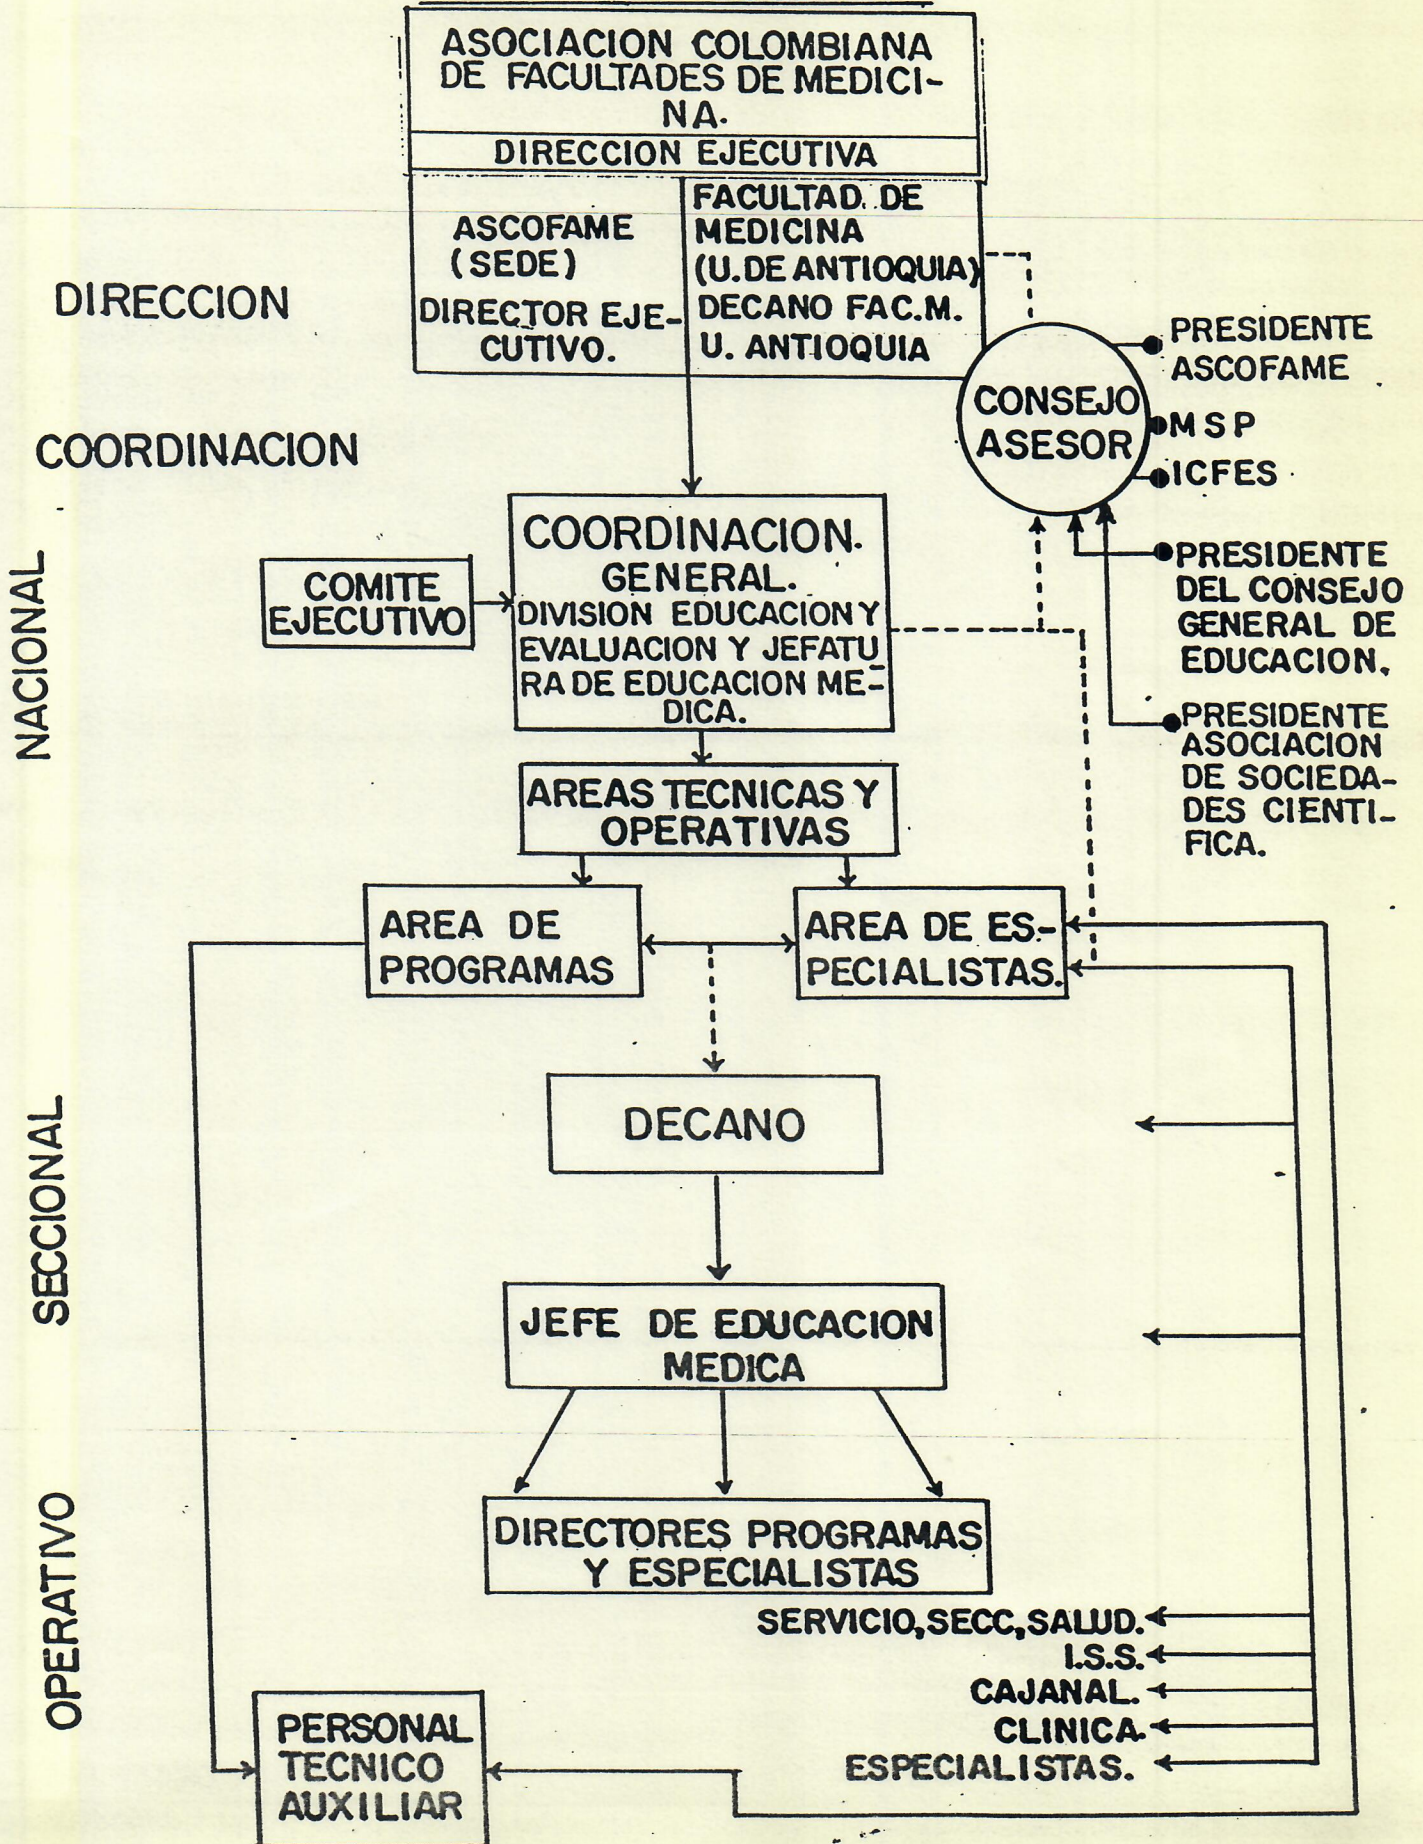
ASOCIACION COLOMBIANA DE FACULTADES DE MEDICINA.

DIRECCION EJECUTIVA

ASCOFAME (SEDE)

DIRECTOR EJECUTIVO.

FACULTAD DE MEDICINA (U. DE ANTIOQUIA) DECANO FAC.M. U. ANTIOQUIA

DIRECCION

COORDINACION

CONSEJO ASESOR

PRESIDENTE ASCOFAME

M S P

ICFES

PRESIDENTE DEL CONSEJO GENERAL DE EDUCACION.

PRESIDENTE ASOCIACION DE SOCIEDADES CIENTIFICA.

NACIONAL

COMITE EJECUTIVO

COORDINACION GENERAL. DIVISION EDUCACION Y EVALUACION Y JEFATURA DE EDUCACION MEDICA.

AREAS TECNICAS Y OPERATIVAS

AREA DE PROGRAMAS

AREA DE ESPECIALISTAS.

SECCIONAL

DECANO

JEFE DE EDUCACION MEDICA

OPERATIVO

DIRECTORES PROGRAMAS Y ESPECIALISTAS

SERVICIO,SECC,SALUD.

I.S.S.

CAJANAL.

CLINICA.

ESPECIALISTAS.

PERSONAL TECNICO AUXILIAR